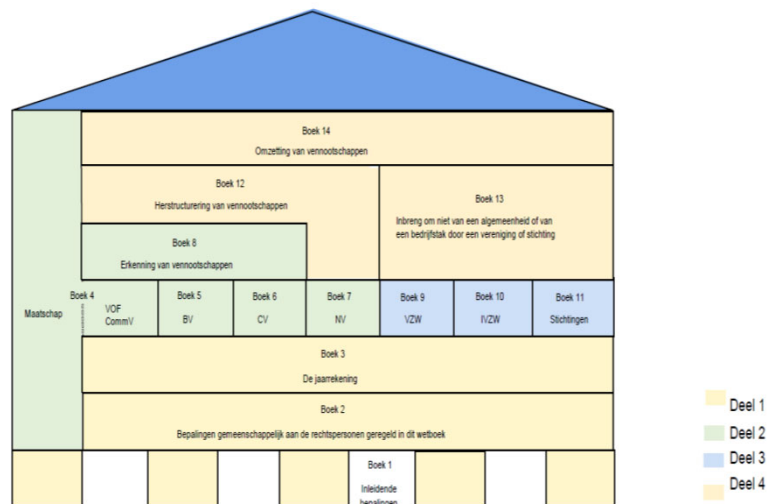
Boek 14
Omzetting van vennootschappen

Boek 12
Herstructurering van vennootschappen

Boek 13
Inbreng om niet van een algemeenheid of van een bedrijfstak door een vereniging of stichting

Boek 8
Erkenning van vennootschappen

Maatschap

Boek 4
VOF
CommV

Boek 5
BV

Boek 6
CV

Boek 7
NV

Boek 9
VZW

Boek 10
IVZW

Boek 11
Stichtingen

Boek 3
De jaarrekening

Boek 2
Bepalingen gemeenschappelijk aan de rechtspersonen geregeld in dit wetboek

Boek 1
Inleidende bepalingen

Deel 1
Deel 2
Deel 3
Deel 4